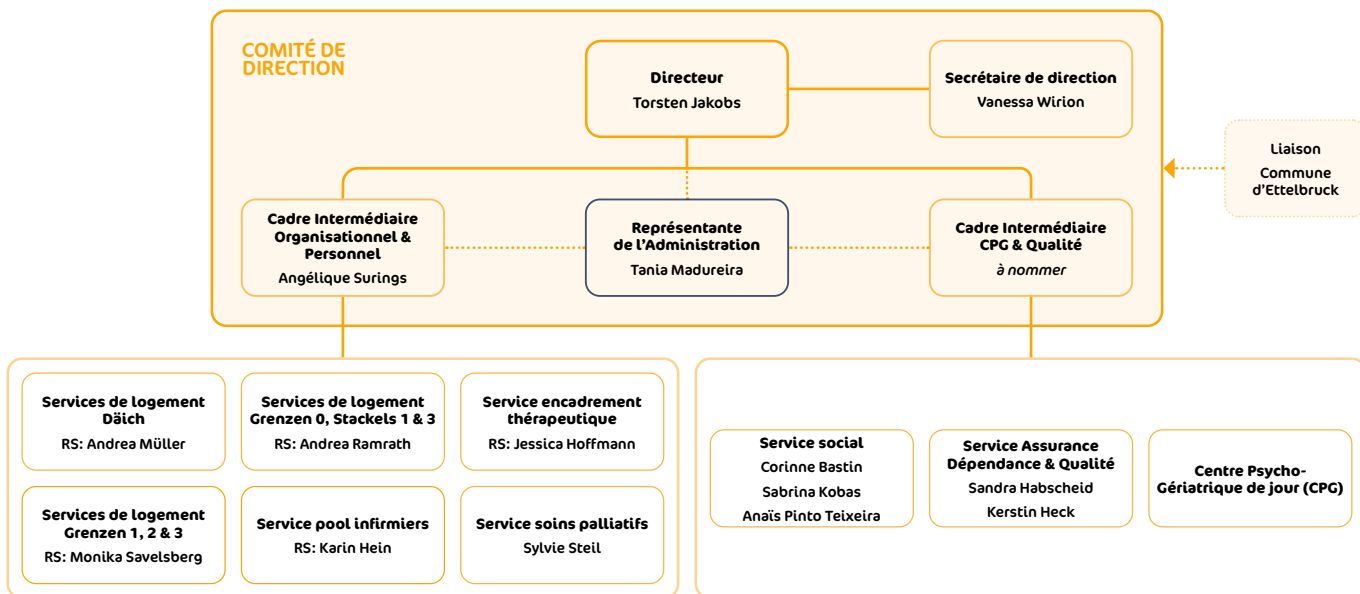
COMITÉ DE DIRECTION

Directeur
Torsten Jakobs

Secrétaire de direction
Vanessa Wirion

Liaison
Commune d'Ettelbruck

Cadre Intermédiaire Organisationnel & Personnel
Angélique Surings

Représentante de l'Administration
Tania Madureira

Cadre Intermédiaire CPG & Qualité
à nommer

Services de logement Däich
RS: Andrea Müller

Services de logement Grenzen 0, Stackels 1 & 3
RS: Andrea Ramrath

Service encadrement thérapeutique
RS: Jessica Hoffmann

Services de logement Grenzen 1, 2 & 3
RS: Monika Savelsberg

Service pool infirmiers
RS: Karin Hein

Service soins palliatifs
Sylvie Steil

Service social
Corinne Bastin
Sabrina Kobas
Anaïs Pinto Teixeira

Service Assurance Dépendance & Qualité
Sandra Habscheid
Kerstin Heck

Centre Psycho-Gériatrique de jour (CPG)